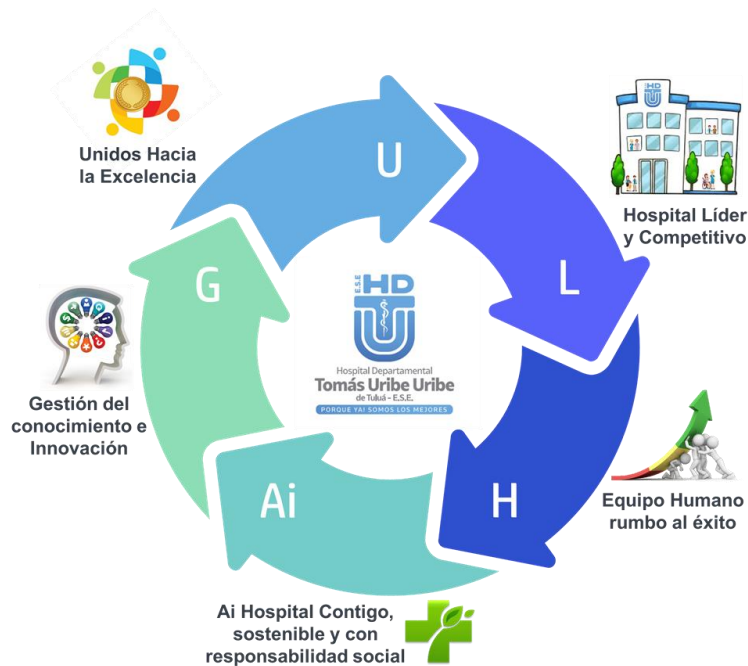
Unidos Hacia la Excelencia

U

HD

Hospital Líder y Competitivo

L

G

E.S.E HD

Hospital Departamental
Tomás Uribe Uribe
de Tuluá - E.S.E.
PORQUE YA! SOMOS LOS MEJORES

Gestión del conocimiento e Innovación

Ai

H

Equipo Humano rumbo al éxito

Ai Hospital Contigo, sostenible y con responsabilidad social